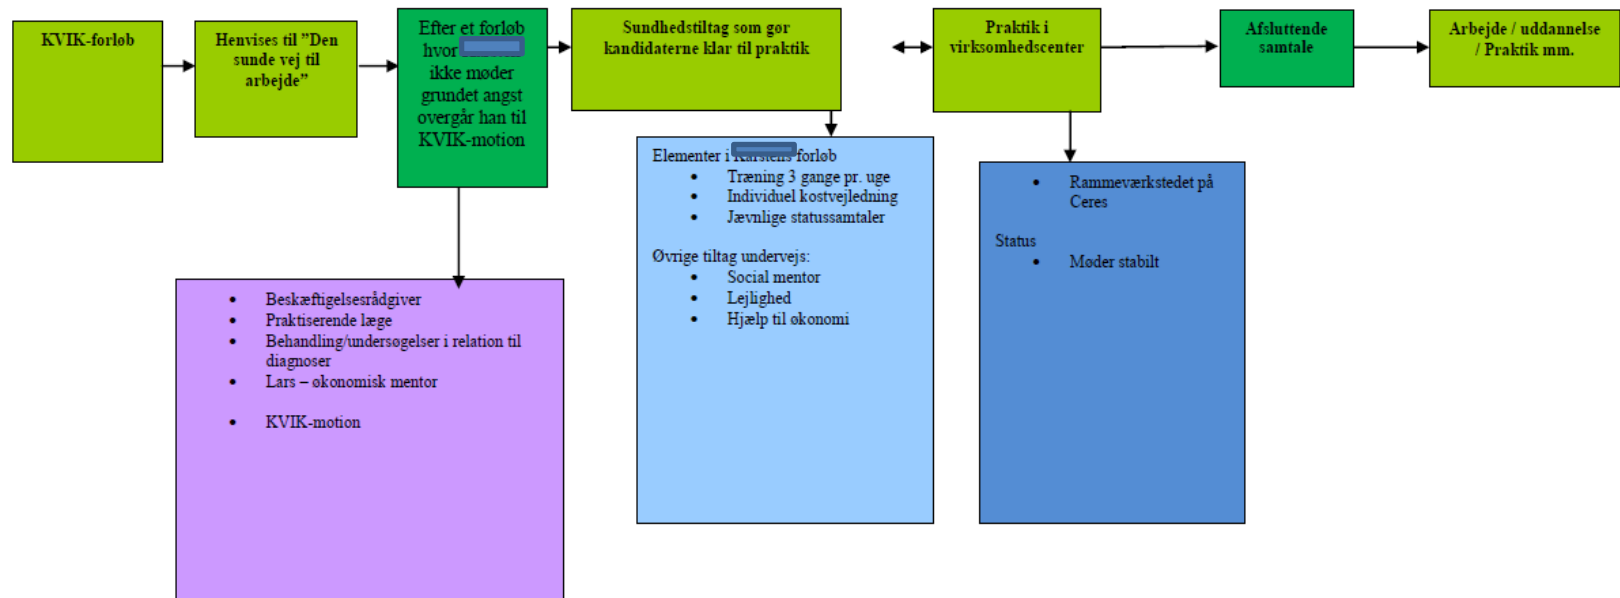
KVIK-forløb

Henvises til "Den sunde vej til arbejde"

Efter et forløb hvor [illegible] ikke møder grundet angst overgår han til KVIK-motion

Sundhedstiltag som gør kandidaterne klar til praktik

Praktik i virksomhedscenter

Afsluttende samtale

Arbejde / uddannelse / Praktik mm.

- Beskæftigelsesrådgiver
- Praktiserende læge
- Behandling/undersøgelser i relation til diagnoser
- Lars – økonomisk mentor

- KVIK-motion

Elementer i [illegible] forløb
- Træning 3 gange pr. uge
- Individuel kostvejledning
- Jævnlige statussamtaler

Øvrige tiltag undervejs:
- Social mentor
- Lejlighed
- Hjælp til økonomi

- Rammeværkstedet på Ceres

Status
- Møder stabilt